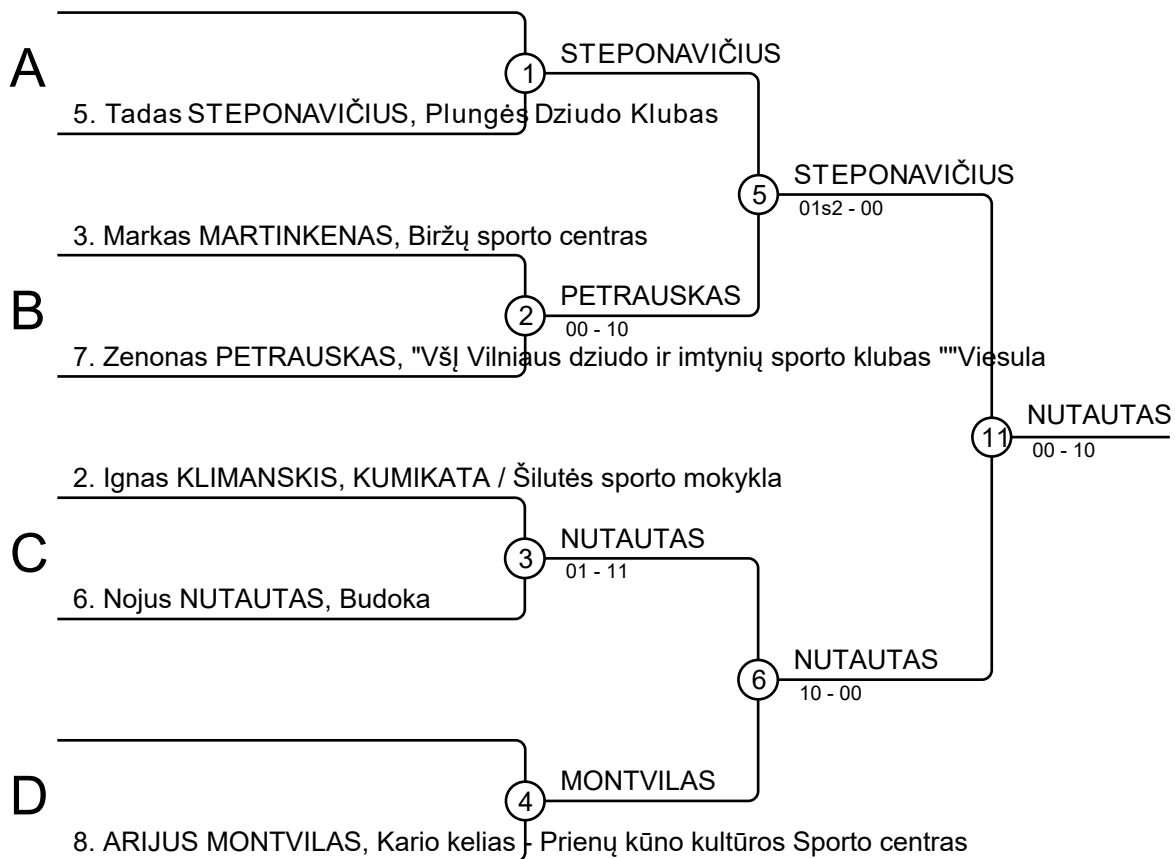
A

1 STEPONAVIČIUS

5. Tadas STEPONAVIČIUS, Plungės Dziudo Klubas

5 STEPONAVIČIUS
01s2 - 00

3. Markas MARTINKENAS, Biržų sporto centras

B

2 PETRAUSKAS
00 - 10

7. Zenonas PETRAUSKAS, "VšĮ Vilniaus dziudo ir imtynių sporto klubas ""Viesula

11 NUTAUTAS
00 - 10

2. Ignas KLIMANSKIS, KUMIKATA / Šilutės sporto mokykla

C

3 NUTAUTAS
01 - 11

6. Nojus NUTAUTAS, Budoka

6 NUTAUTAS
10 - 00

D

4 MONTVILAS

8. ARIJUS MONTVILAS, Kario kelias - Prienų kūno kultūros Sporto centras